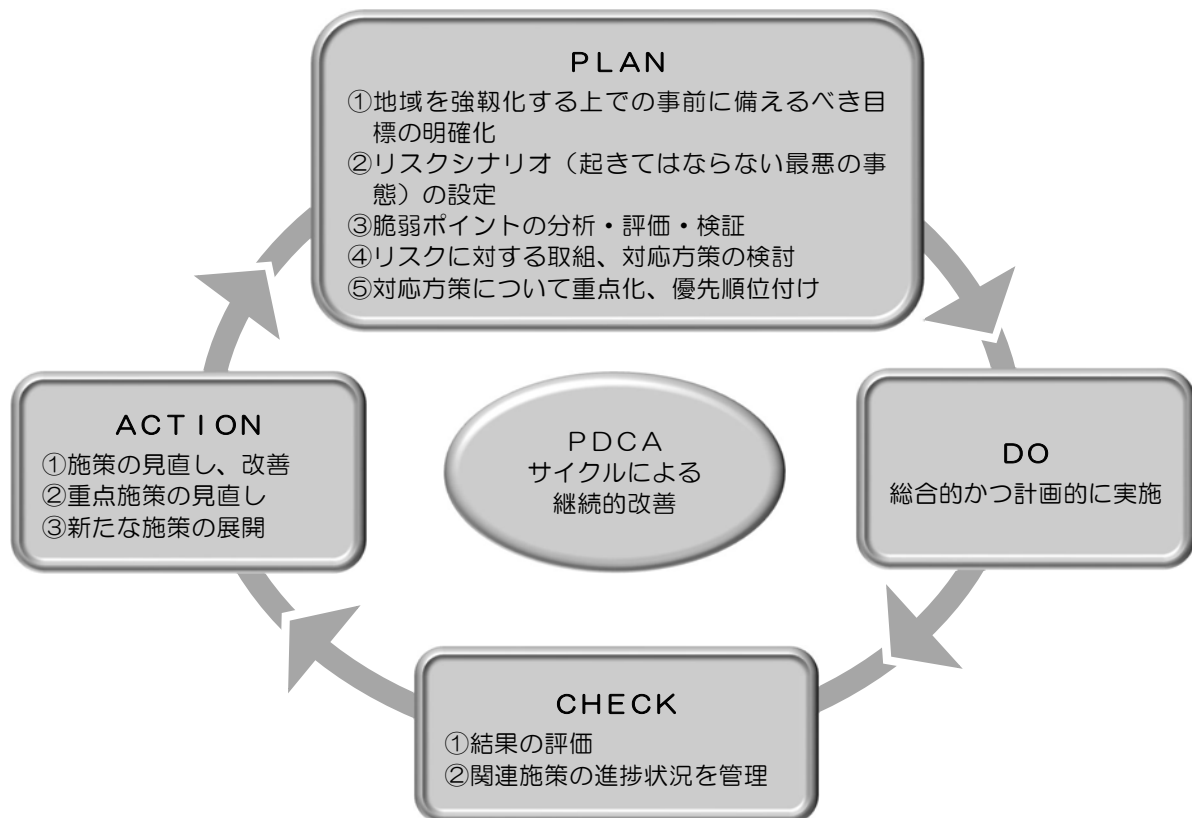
PLAN
①地域を強靱化する上での事前に備えるべき目標の明確化
②リスクシナリオ（起きてはならない最悪の事態）の設定
③脆弱ポイントの分析・評価・検証
④リスクに対する取組、対応方策の検討
⑤対応方策について重点化、優先順位付け

ACTION
①施策の見直し、改善
②重点施策の見直し
③新たな施策の展開

PDCA
サイクルによる
継続的改善

DO
総合的かつ計画的に実施

CHECK
①結果の評価
②関連施策の進捗状況を管理